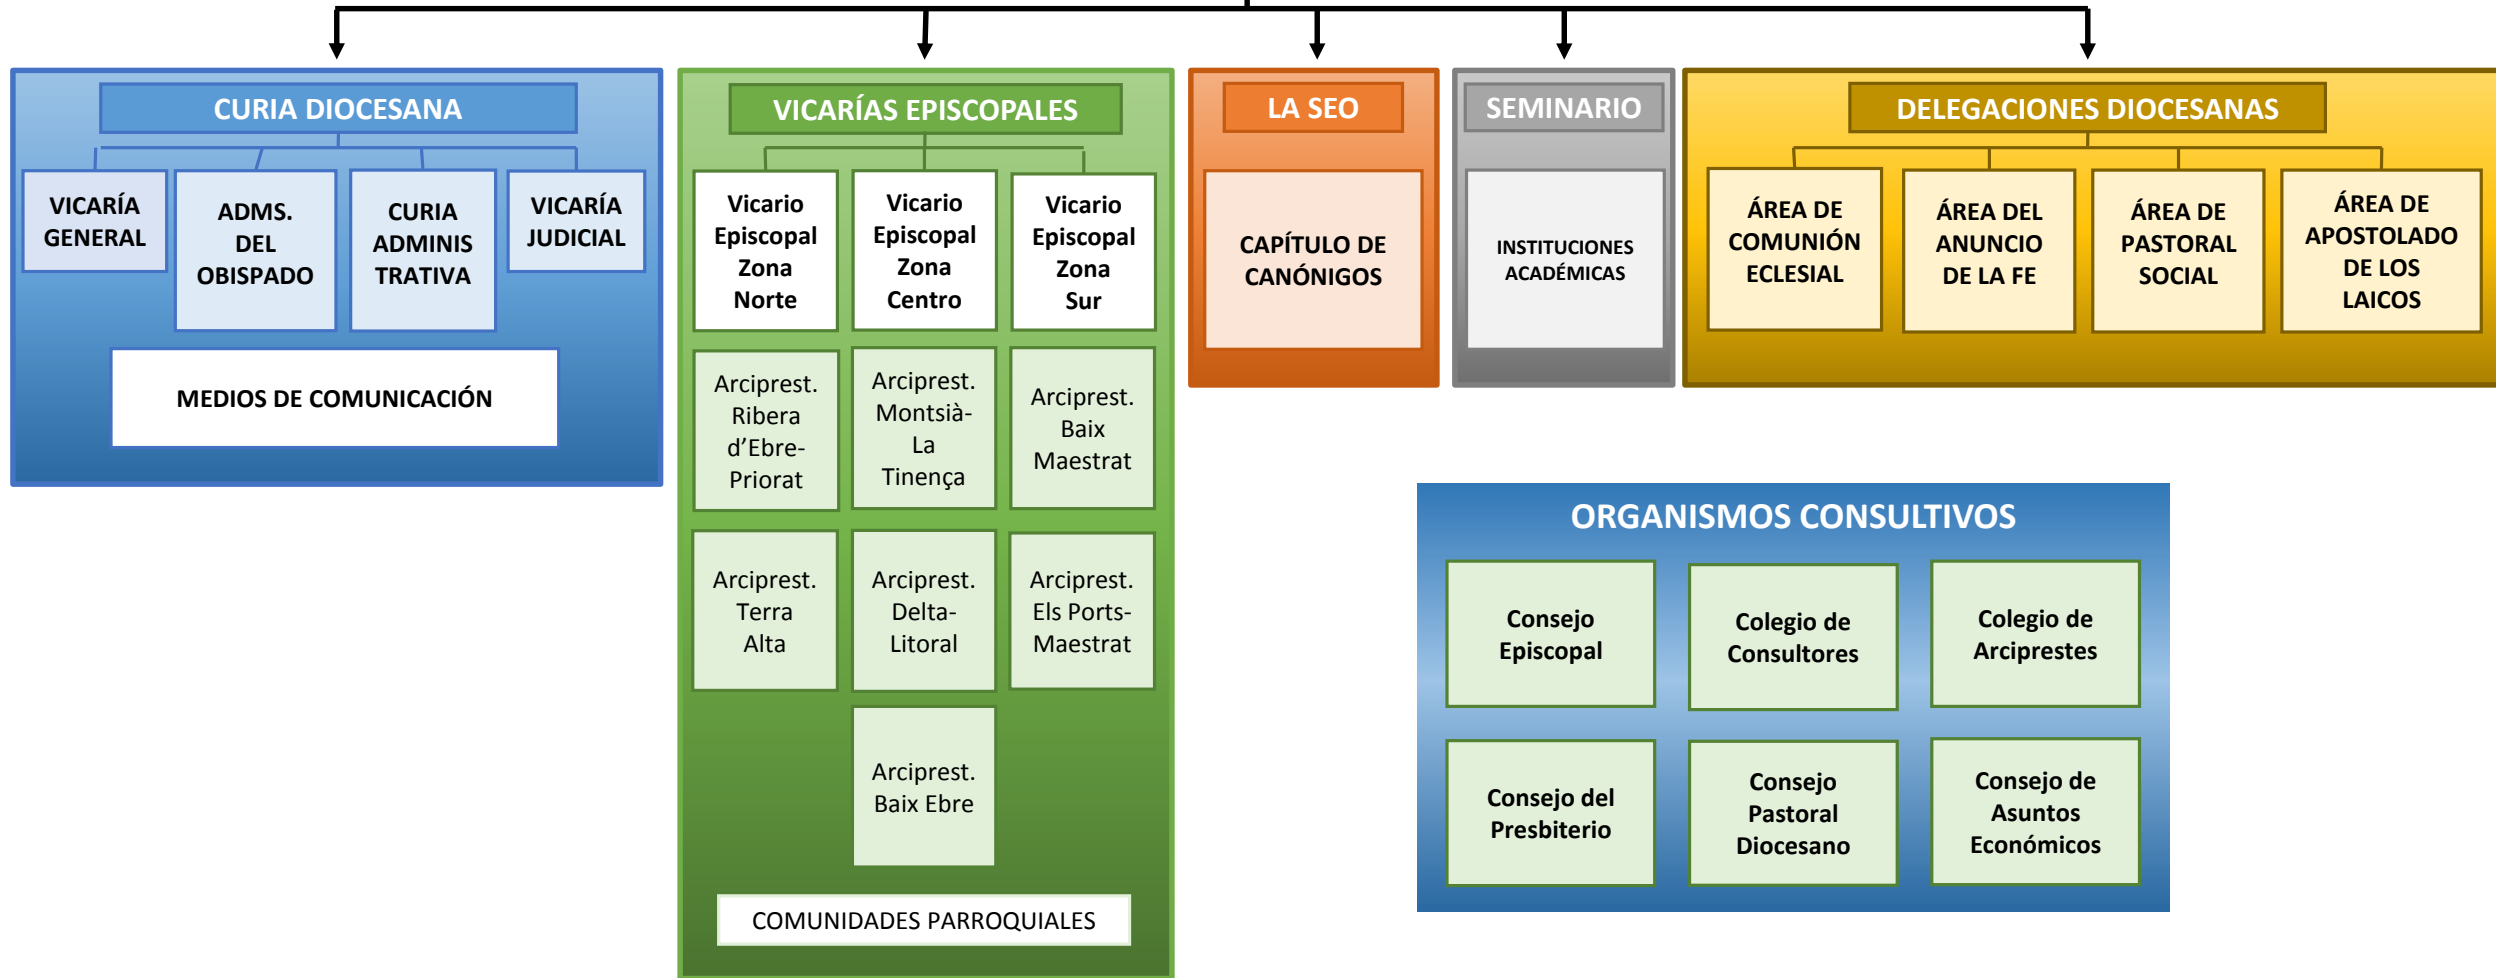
CURIA DIOCESANA

VICARÍA GENERAL

ADMS. DEL OBISPADO

CURIA ADMINIS TRATIVA

VICARÍA JUDICIAL

MEDIOS DE COMUNICACIÓN

VICARÍAS EPISCOPALES

Vicario Episcopal Zona Norte

Vicario Episcopal Zona Centro

Vicario Episcopal Zona Sur

Arciprest. Ribera d'Ebre-Priorat

Arciprest. Montsià-La Tinença

Arciprest. Baix Maestrat

Arciprest. Terra Alta

Arciprest. Delta-Litoral

Arciprest. Els Ports-Maestrat

Arciprest. Baix Ebre

COMUNIDADES PARROQUIALES

LA SEO

CAPÍTULO DE CANÓNIGOS

SEMINARIO

INSTITUCIONES ACADÉMICAS

DELEGACIONES DIOCESANAS

ÁREA DE COMUNIÓN ECLESIAL

ÁREA DEL ANUNCIO DE LA FE

ÁREA DE PASTORAL SOCIAL

ÁREA DE APOSTOLADO DE LOS LAICOS

ORGANISMOS CONSULTIVOS

Consejo Episcopal

Colegio de Consultores

Colegio de Arciprestes

Consejo del Presbiterio

Consejo Pastoral Diocesano

Consejo de Asuntos Económicos